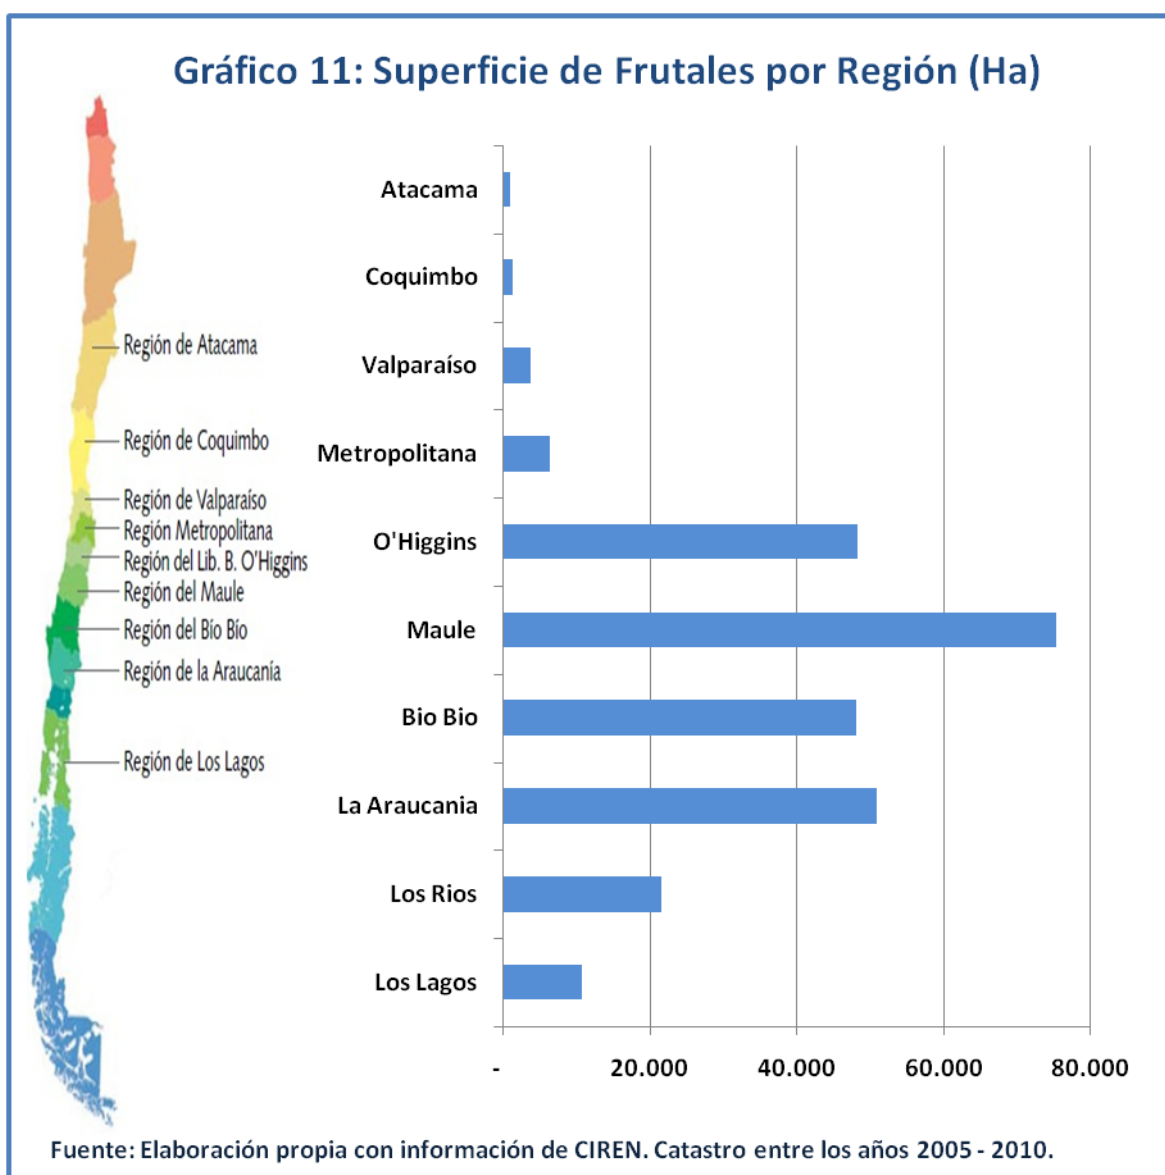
Gráfico 11: Superficie de Frutales por Región (Ha)

Región de Atacama
Región de Coquimbo
Región de Valparaíso
Región Metropolitana
Región del Lib. B. O'Higgins
Región del Maule
Región del Bío Bío
Región de la Araucanía
Región de Los Lagos

Atacama
Coquimbo
Valparaíso
Metropolitana
O'Higgins
Maule
Bio Bio
La Araucania
Los Rios
Los Lagos

-
20.000
40.000
60.000
80.000

Fuente: Elaboración propia con información de CIREN. Catastro entre los años 2005 - 2010.